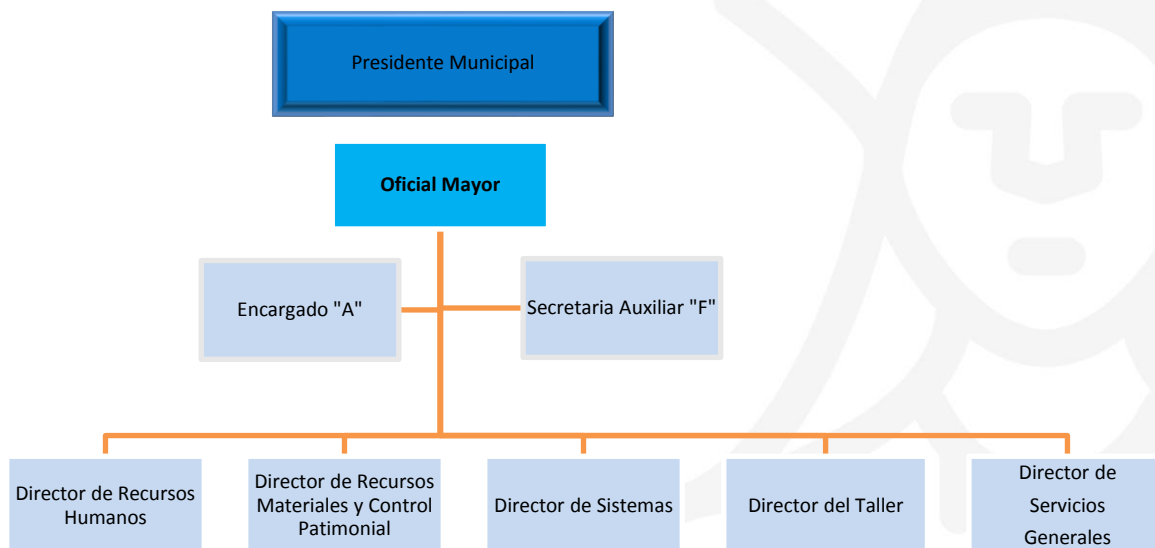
Presidente Municipal

Oficial Mayor

Encargado "A"

Secretaria Auxiliar "F"

Director de Recursos Humanos

Director de Recursos Materiales y Control Patimonial

Director de Sistemas

Director del Taller

Director de Servicios Generales